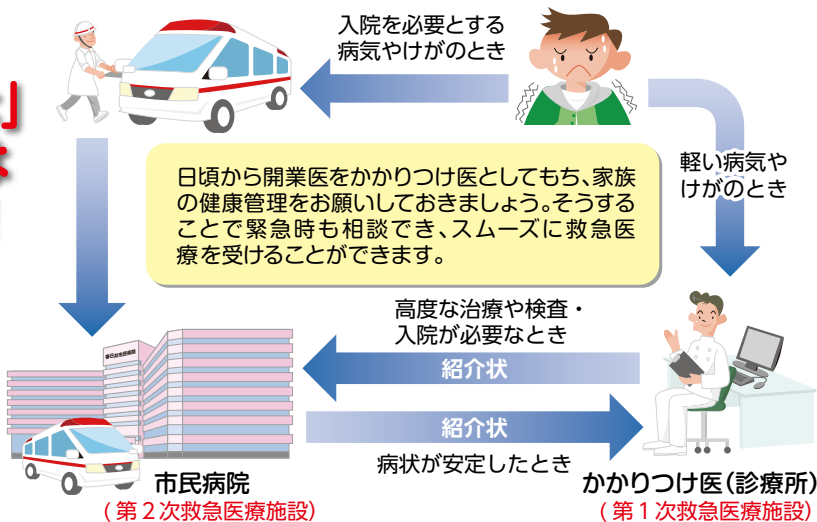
入院を必要とする病気やけがのとき

軽い病気やけがのとき

日頃から開業医をかかりつけ医としてもち、家族の健康管理をお願いしておきましょう。そうすることで緊急時も相談でき、スムーズに救急医療を受けることができます。

高度な治療や検査・入院が必要なとき

紹介状

紹介状

病状が安定したとき

市民病院
（第２次救急医療施設）

かかりつけ医（診療所）
（第１次救急医療施設）